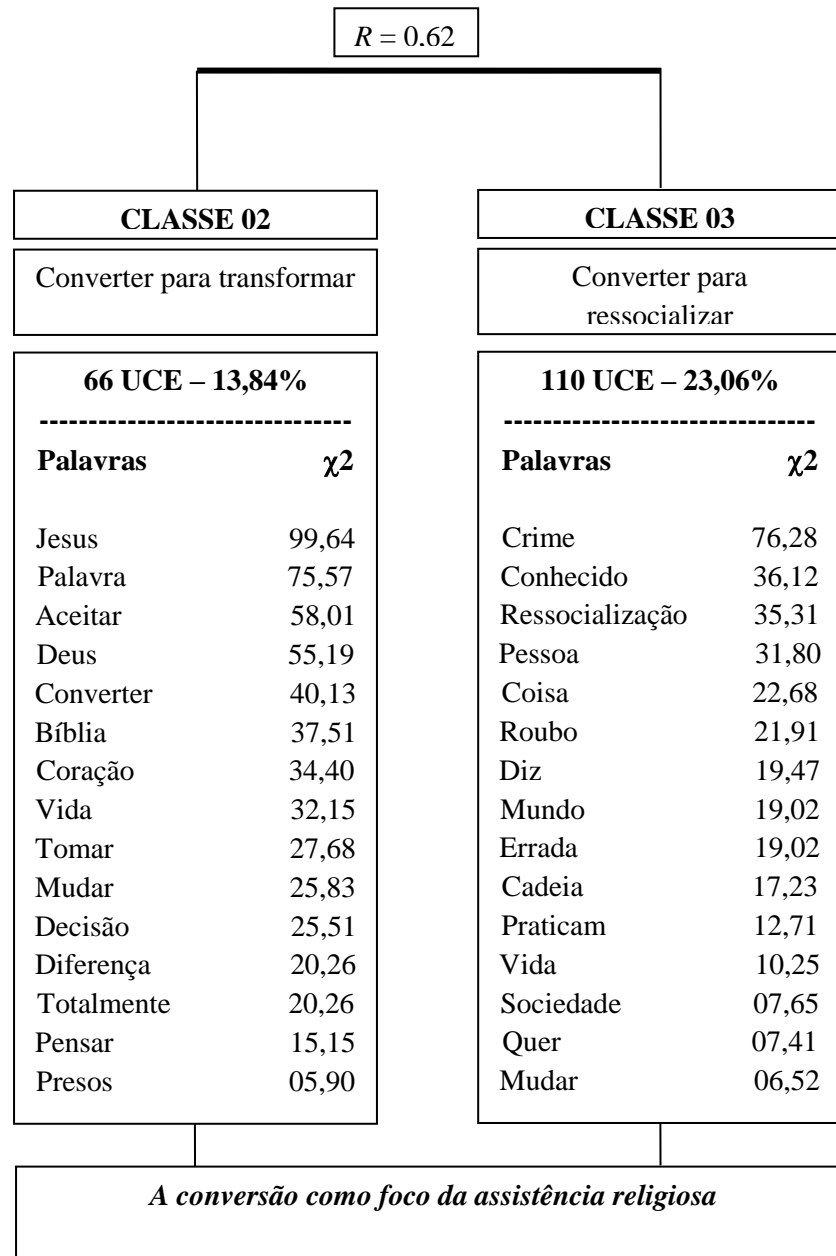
$R = 0.62$

**CLASSE 02**

Converter para transformar

**66 UCE – 13,84%**

--------------------------------

| **Palavras** | $\chi 2$ |
|---|---|
| Jesus | 99,64 |
| Palavra | 75,57 |
| Aceitar | 58,01 |
| Deus | 55,19 |
| Converter | 40,13 |
| Bíblia | 37,51 |
| Coração | 34,40 |
| Vida | 32,15 |
| Tomar | 27,68 |
| Mudar | 25,83 |
| Decisão | 25,51 |
| Diferença | 20,26 |
| Totalmente | 20,26 |
| Pensar | 15,15 |
| Presos | 05,90 |

**CLASSE 03**

Converter para ressocializar

**110 UCE – 23,06%**

--------------------------------

| **Palavras** | $\chi 2$ |
|---|---|
| Crime | 76,28 |
| Conhecido | 36,12 |
| Ressocialização | 35,31 |
| Pessoa | 31,80 |
| Coisa | 22,68 |
| Roubo | 21,91 |
| Diz | 19,47 |
| Mundo | 19,02 |
| Errada | 19,02 |
| Cadeia | 17,23 |
| Praticam | 12,71 |
| Vida | 10,25 |
| Sociedade | 07,65 |
| Quer | 07,41 |
| Mudar | 06,52 |

*A conversão como foco da assistência religiosa*